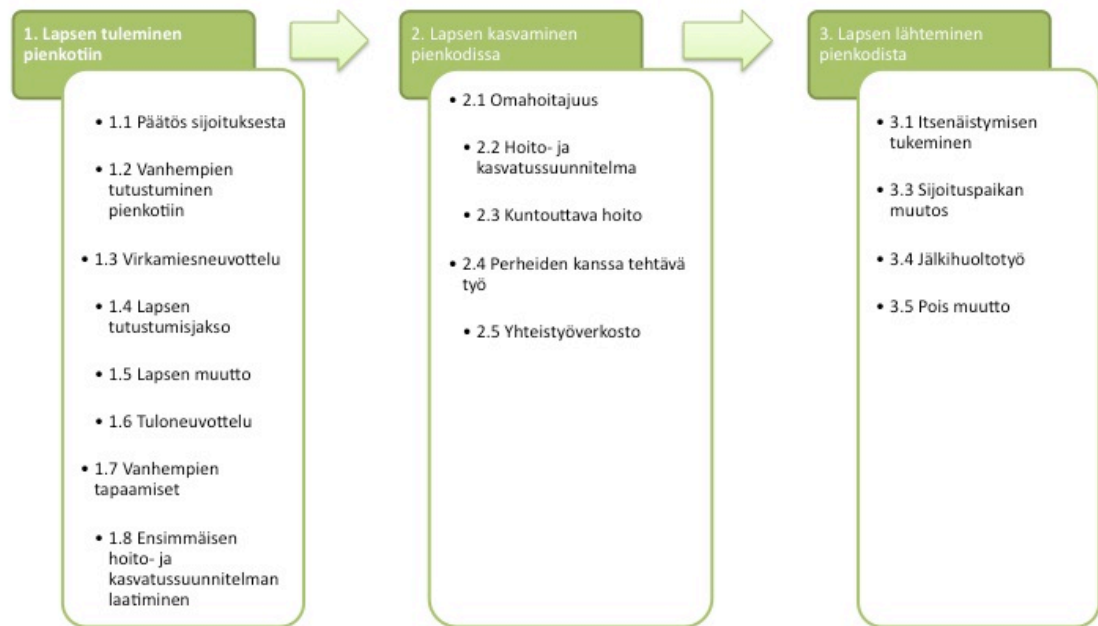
1. Lapsen tuleminen pienkotiin

- 1.1 Päätös sijoituksesta
- 1.2 Vanhempien tutustuminen pienkotiin
- 1.3 Virkamiesneuvottelu
- 1.4 Lapsen tutustumisjakso
- 1.5 Lapsen muutto
- 1.6 Tuloneuvottelu
- 1.7 Vanhempien tapaamiset
- 1.8 Ensimmäisen hoito- ja kasvatussuunnitelman laatiminen

2. Lapsen kasvaminen pienkodissa

- 2.1 Omahoitajuus
- 2.2 Hoito- ja kasvatussuunnitelma
- 2.3 Kuntouttava hoito
- 2.4 Perheiden kanssa tehtävä työ
- 2.5 Yhteistyöverkosto

3. Lapsen lähteminen pienkodista

- 3.1 Itsenäistymisen tukeminen
- 3.3 Sijoituspaikan muutos
- 3.4 Jälkihuoltotyö
- 3.5 Pois muutto